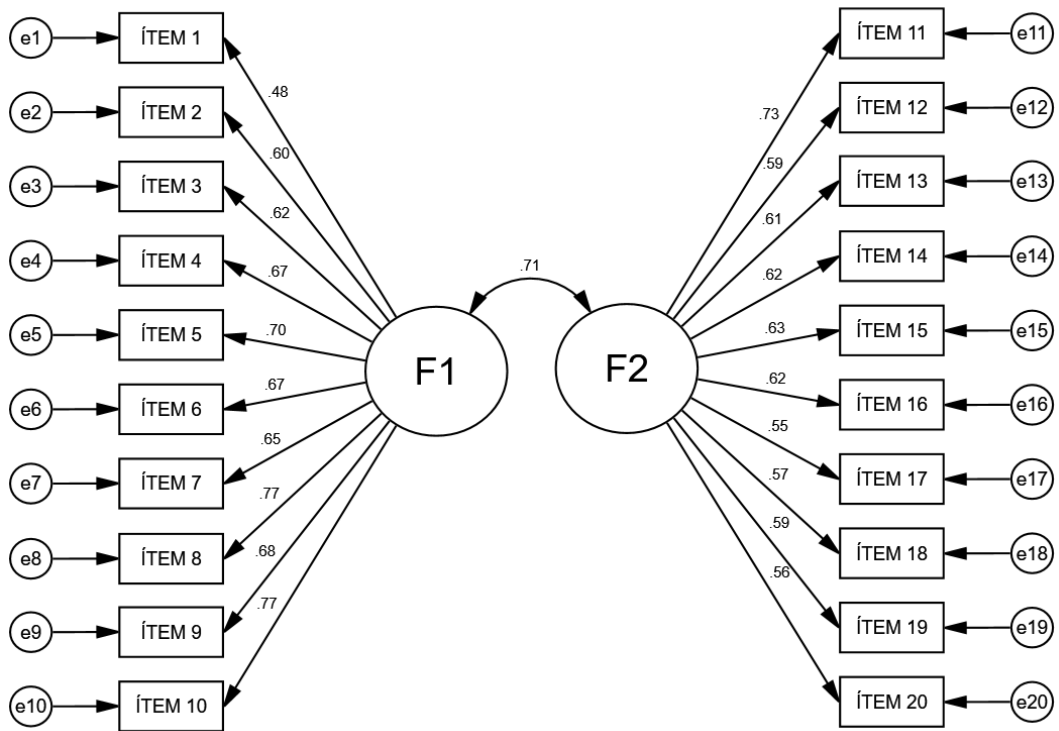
e1 ÍTEM 1
e2 ÍTEM 2
e3 ÍTEM 3
e4 ÍTEM 4
e5 ÍTEM 5
e6 ÍTEM 6
e7 ÍTEM 7
e8 ÍTEM 8
e9 ÍTEM 9
e10 ÍTEM 10

.48
.60
.62
.67
.70
.67
.65
.77
.68
.77

F1

.71

F2

.73
.59
.61
.62
.63
.62
.55
.57
.59
.56

ÍTEM 11 e11
ÍTEM 12 e12
ÍTEM 13 e13
ÍTEM 14 e14
ÍTEM 15 e15
ÍTEM 16 e16
ÍTEM 17 e17
ÍTEM 18 e18
ÍTEM 19 e19
ÍTEM 20 e20